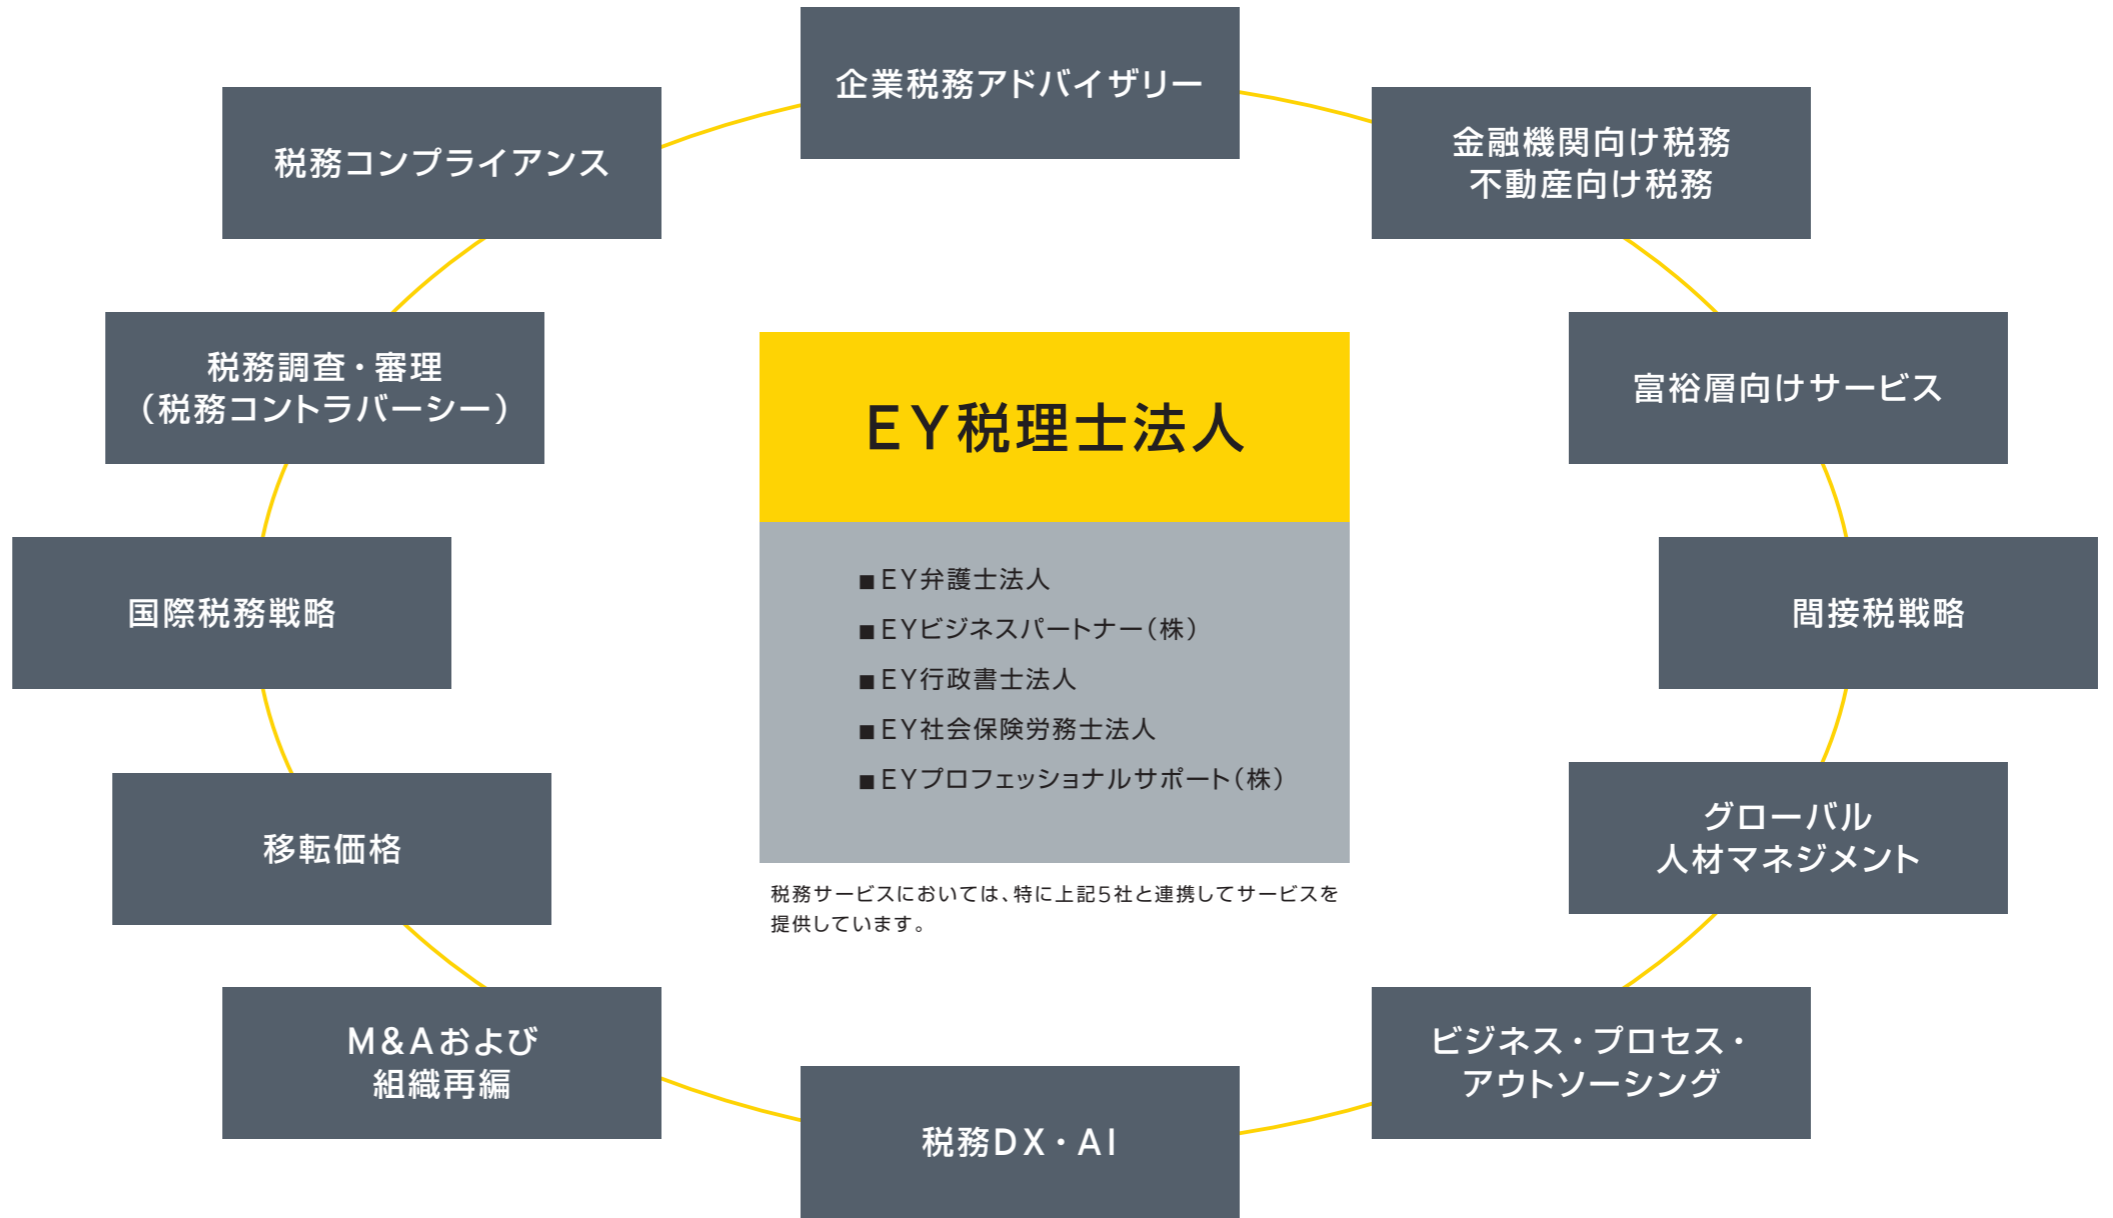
企業税務アドバイザリー

金融機関向け税務
不動産向け税務

富裕層向けサービス

間接税戦略

グローバル
人材マネジメント

ビジネス・プロセス・
アウトソーシング

税務DX・AI

M&Aおよび
組織再編

移転価格

国際税務戦略

税務調査・審理
（税務コントラバーシー）

税務コンプライアンス

EY税理士法人

■EY弁護士法人
■EYビジネスパートナー（株）
■EY行政書士法人
■EY社会保険労務士法人
■EYプロフェッショナルサポート（株）

税務サービスにおいては、特に上記5社と連携してサービスを提供しています。